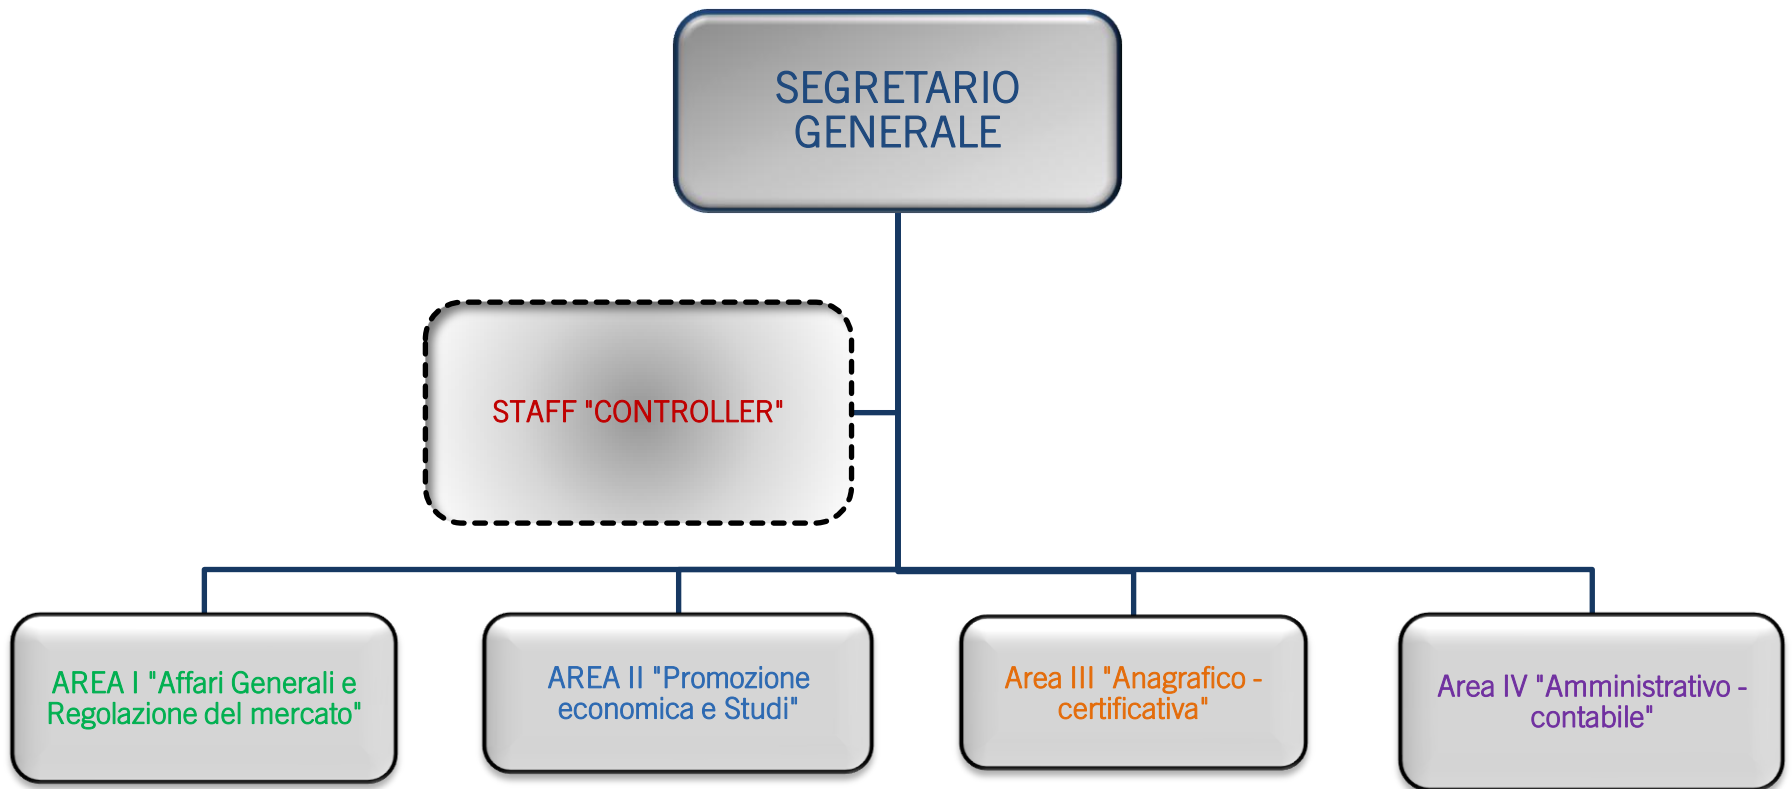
SEGRETARIO GENERALE

STAFF "CONTROLLER"

AREA I "Affari Generali e Regolazione del mercato"

AREA II "Promozione economica e Studi"

Area III "Anagrafico - certificativa"

Area IV "Amministrativo - contabile"